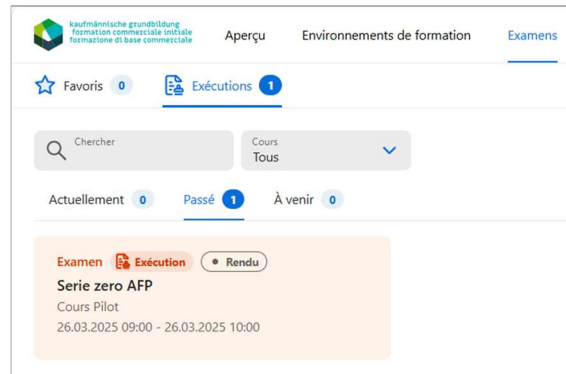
kaufmännische grundbildung
formation commerciale initiale
formazione di base commerciale

Aperçu
Environnements de formation
Examens

Favoris 0
Exécutions 1

Chercher
Cours
Tous

Actuellement 0
Passé 1
À venir 0

Examen
Exécution
Rendu
Serie zero AFP
Cours Pilot
26.03.2025 09:00 - 26.03.2025 10:00